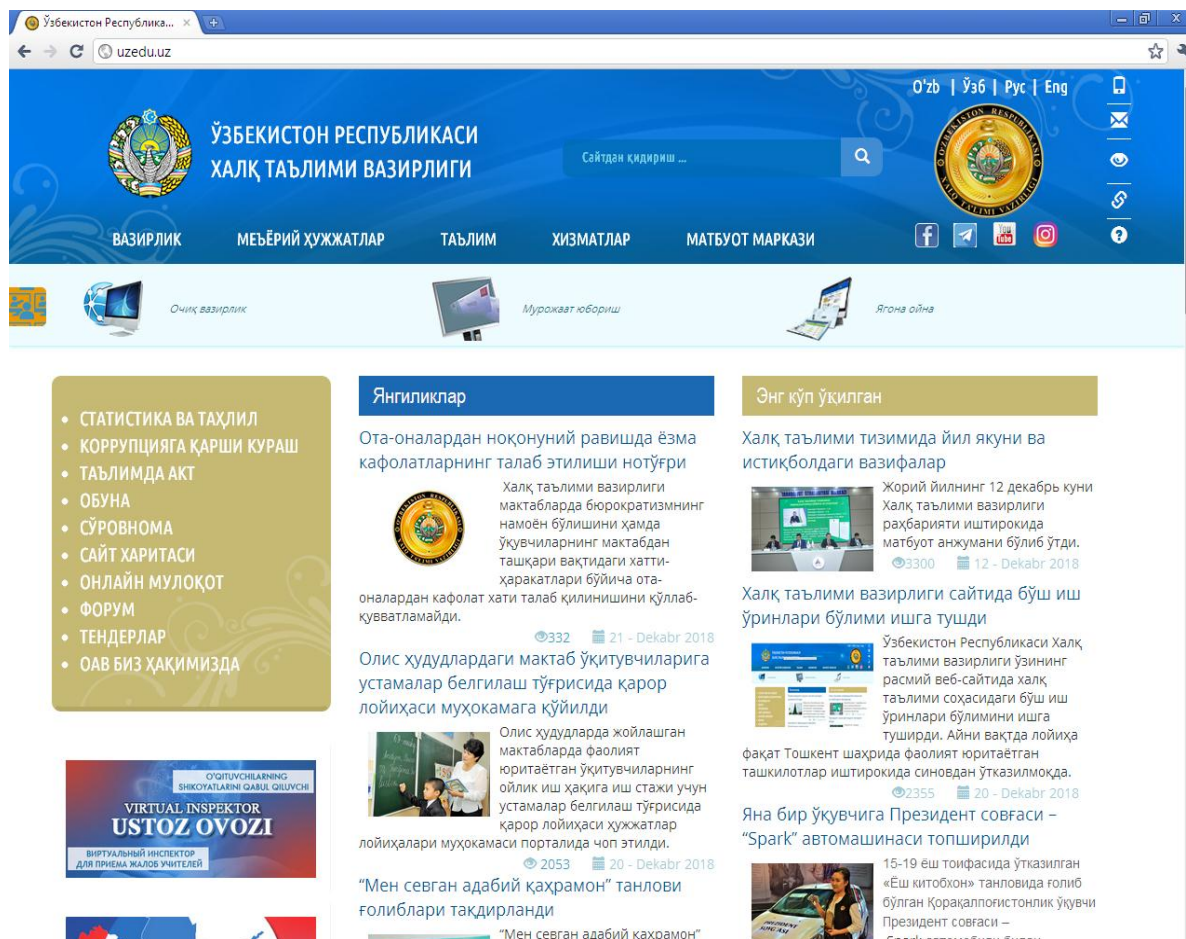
Ўзбекистон Республика... ×

uzedu.uz

O'zb | Ўзб | Рус | Eng

ЎЗБЕКИСТОН РЕСПУБЛИКАСИ ХАЛҚ ТАЪЛИМИ ВАЗИРЛИГИ

Сайтдан қидириш ...

ВАЗИРЛИК МЕЪЁРИЙ ҲУЖЖАТЛАР ТАЪЛИМ ХИЗМАТЛАР МАТБУОТ МАРКАЗИ

Очиқ вазирлик

Мурожаат юбориш

Ягона ойна

• СТАТИСТИКА ВА ТАҲЛИЛ
• КОРРУПЦИЯГА ҚАРШИ КУРАШ
• ТАЪЛИМДА АКТ
• ОБУНА
• СЎРОВНОМА
• САЙТ ХАРИТАСИ
• ОНЛАЙН МУЛОҚОТ
• ФОРУМ
• ТЕНДЕРЛАР
• ОАВ БИЗ ҲАҚИМИЗДА

O'QITUVCHILARNING SHIKOYATLARINI QABUL QILUVCHI
VIRTUAL INSPEKTOR
USTOZ OVOZI
ВИРТУАЛЬНЫЙ ИНСПЕКТОР ДЛЯ ПРИЕМА ЖАЛОБ УЧИТЕЛЕЙ

Янгиликлар

Ота-оналардан ноқонуний равишда ёзма кафолатларнинг талаб этилиши нотўғри

Халқ таълими вазирлиги мактабларда бюрократизмнинг намоён бўлишини ҳамда ўқувчиларнинг мактабдан ташқари вақтидаги хатти-ҳаракатлари бўйича ота-оналардан кафолат хати талаб қилинишини қўллаб-қувватламайди.

332 21 - Dekabr 2018

Олис ҳудудлардаги мактаб ўқитувчиларига устамалар белгилаш тўғрисида қарор лойиҳаси муҳокамага қўйилди

Олис ҳудудларда жойлашган мактабларда фаолият юритаётган ўқитувчиларнинг ойлик иш ҳақига иш стажи учун устамалар белгилаш тўғрисида қарор лойиҳаси ҳужжатлар лойиҳалари муҳокамаси порталида чоп этилди.

2053 20 - Dekabr 2018

“Мен севган адабий қаҳрамон” танлови ғолиблари тақдирланди

“Мен севган адабий қаҳрамон”

Энг кўп ўқилган

Халқ таълими тизимида йил якуни ва истиқболдаги вазифалар

Жорий йилнинг 12 декабрь куни Халқ таълими вазирлиги раҳбарияти иштирокида матбуот анжумани бўлиб ўтди.

3300 12 - Dekabr 2018

Халқ таълими вазирлиги сайтида бўш иш ўринлари бўлими ишга тушди

Ўзбекистон Республикаси Халқ таълими вазирлиги ўзининг расмий веб-сайтида халқ таълими соҳасидаги бўш иш ўринлари бўлимини ишга туширди. Айни вақтда лойиҳа фақат Тошкент шаҳрида фаолият юритаётган ташкилотлар иштирокида синовдан ўтказилмоқда.

2355 20 - Dekabr 2018

Яна бир ўқувчига Президент совғаси – “Spark” автомашинаси топширилди

15-19 ёш тоифасида ўтказилган «Ёш китобхон» танловида ғолиб бўлган Қорақалпоғистонлик ўқувчи Президент совғаси –